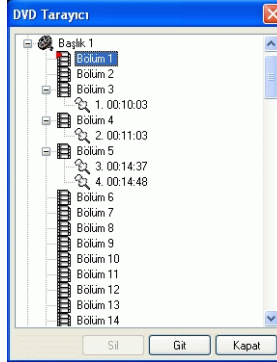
DVD Tarayıcı

Başlık 1
Bölüm 1
Bölüm 2
Bölüm 3
1. 00:10:03
Bölüm 4
2. 00:11:03
Bölüm 5
3. 00:14:37
4. 00:14:48
Bölüm 6
Bölüm 7
Bölüm 8
Bölüm 9
Bölüm 10
Bölüm 11
Bölüm 12
Bölüm 13
Bölüm 14

Sil
Git
Kapat